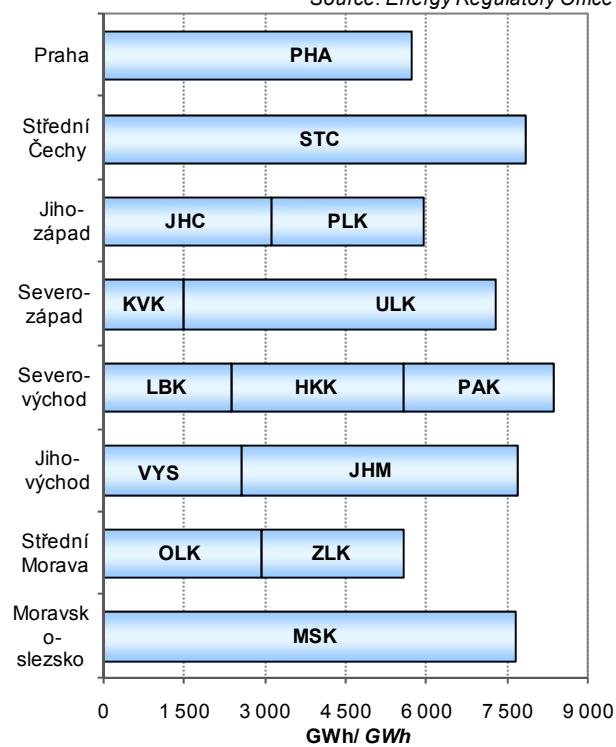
Source: Energy Regulatory Office

Praha
PHA

Střední Čechy
STC

Jihozápad
JHC
PLK

Severozápad
KVK
ULK

Severovýchod
LBK
HKK
PAK

Jihovýchod
VYS
JHM

Střední Morava
OLK
ZLK

Moravsko-slezsko
MSK

0
1 500
3 000
4 500
6 000
7 500
9 000
GWh/ *GWh*